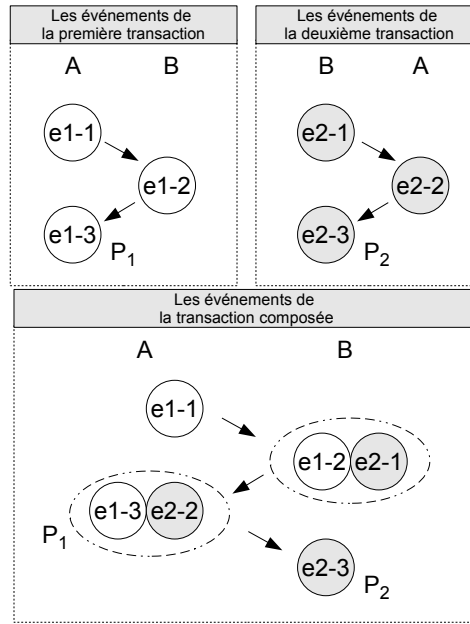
Les événements de la première transaction

A B

e1-1

e1-2

e1-3 $P_1$

Les événements de la deuxième transaction

B A

e2-1

e2-2

e2-3 $P_2$

Les événements de la transaction composée

A B

e1-1

e1-2 e2-1

e1-3 e2-2

$P_1$

e2-3 $P_2$